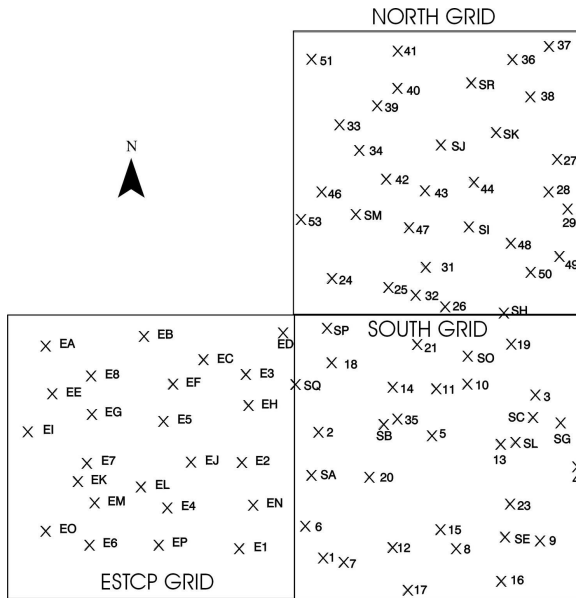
NORTH GRID

N

51
41
36
37
40
SR
38
39
33
SK
34
SJ
27
42
43
44
28
46
SM
29
53
47
SI
48
49
31
50
24
25
32
26
SH

SOUTH GRID
SP
21
SO
19
18
SQ
14
11
10
3
35
SC
SB
5
SL
SG
2
13
SA
20
23
6
15
SE
9
1
7
12
8
17
16

EA
EB
ED
EC
E8
EF
E3
EE
EG
E5
EH
EI
E7
EJ
E2
EK
EL
EM
E4
EN
EO
E6
EP
E1

ESTCP GRID